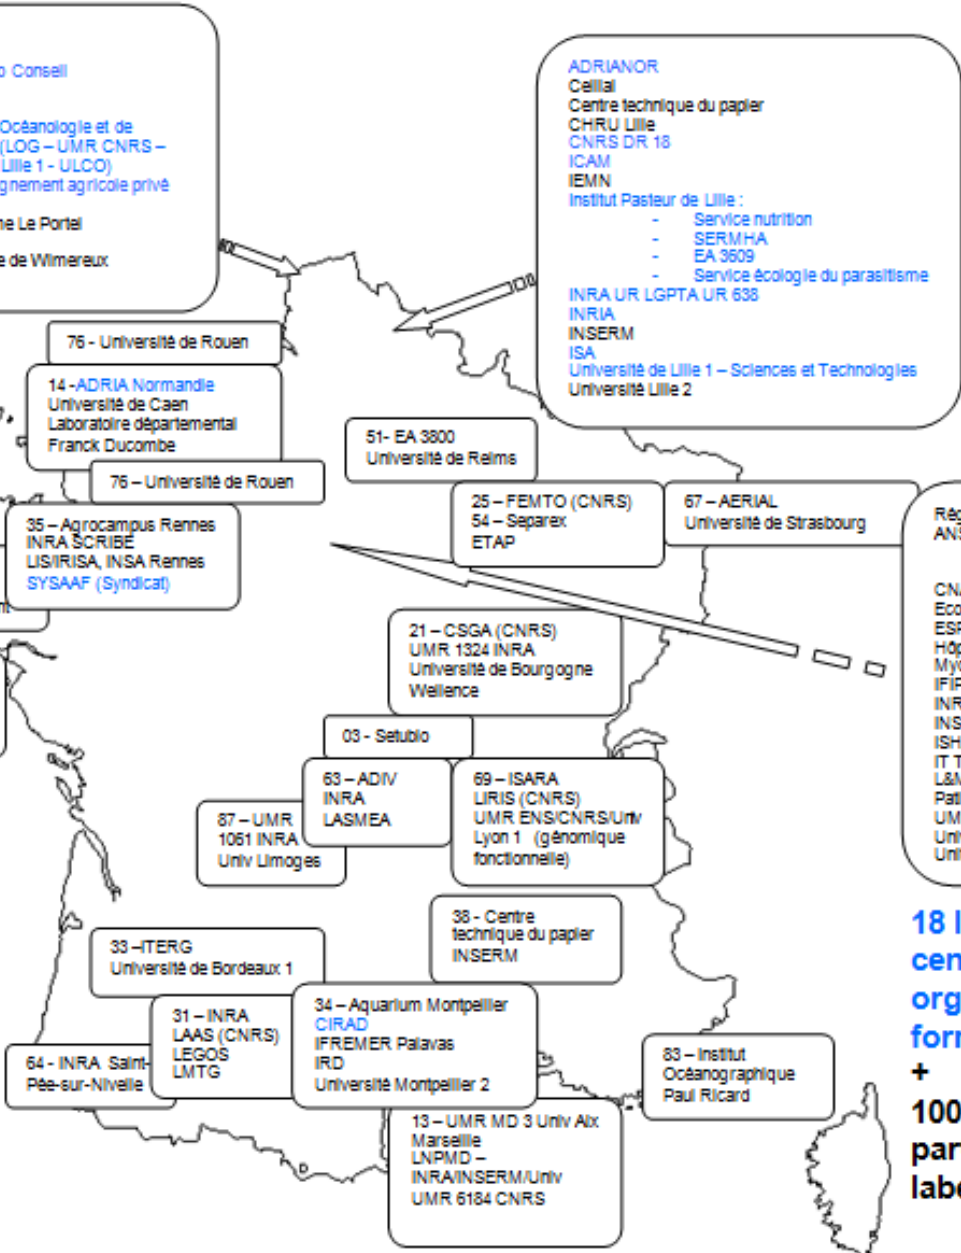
o Conseil

Océanologie et de (LOG – UMR CNRS – Lille 1 - ULCO)
gnement agricole privé

ne Le Portel

e de Wimereux

ADRIANOR
Cellial
Centre technique du papier
CHRU Lille
CNRS DR 18
ICAM
IEMN
Institut Pasteur de Lille :
- Service nutrition
- SERMHA
- EA 3609
- Service écologie du parasitisme
INRA UR LGPTA UR 638
INRIA
INSERM
ISA
Université de Lille 1 – Sciences et Technologies
Université Lille 2

76 - Université de Rouen

14 - ADRIA Normandie
Université de Caen
Laboratoire départemental
Franck Ducombe

76 – Université de Rouen

51- EA 3800
Université de Reims

25 – FEMTO (CNRS)
54 – Separex
ETAP

67 – AERIAL
Université de Strasbourg

Ré
AN

CN
Ec
ES
Hô
My
IFI
IN
IN
IS
IT
L&
Pa
UM
Un
Un

35 – Agrocampus Rennes
INRA SCRIBE
LIS/IRISA, INSA Rennes
SYSAAF (Syndicat)

21 – CSGA (CNRS)
UMR 1324 INRA
Université de Bourgogne
Wellence

03 - Setubio

63 – ADIV
INRA
LASMEA

69 – ISARA
LIRIS (CNRS)
UMR ENS/CNRS/Univ Lyon 1 (génomique fonctionnelle)

87 – UMR 1061 INRA
Univ Limoges

38 - Centre technique du papier
INSERM

18 l
cen
org
forn
+
100
par
labe

33 –ITERG
Université de Bordeaux 1

31 – INRA
LAAS (CNRS)
LEGOS
LMTG

34 – Aquarium Montpellier
CIRAD
IFREMER Palavas
IRD
Université Montpellier 2

64 - INRA Saint-Pée-sur-Nivelle

83 – Institut Océanographique Paul Ricard

13 – UMR MD 3 Univ Aix Marseille
LNPMD – INRA/INSERM/Univ
UMR 6184 CNRS